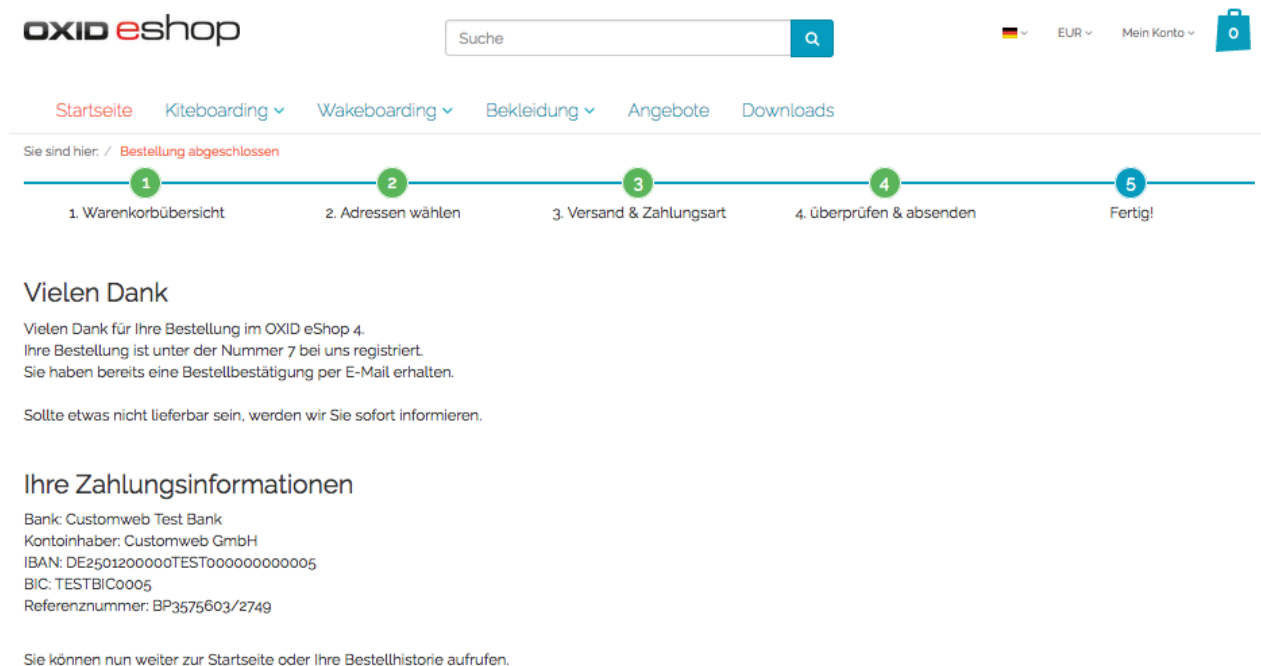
OXID eshop

Suche

EUR

Mein Konto

0

Startseite Kiteboarding Wakeboarding Bekleidung Angebote Downloads

Sie sind hier: / Bestellung abgeschlossen

1 1. Warenkorbübersicht
2 2. Adressen wählen
3 3. Versand & Zahlungsart
4 4. überprüfen & absenden
5 Fertig!

Vielen Dank

Vielen Dank für Ihre Bestellung im OXID eShop 4.
Ihre Bestellung ist unter der Nummer 7 bei uns registriert.
Sie haben bereits eine Bestellbestätigung per E-Mail erhalten.

Sollte etwas nicht lieferbar sein, werden wir Sie sofort informieren.

Ihre Zahlungsinformationen

Bank: Customweb Test Bank
Kontoinhaber: Customweb GmbH
IBAN: DE2501200000TEST000000000005
BIC: TESTBIC0005
Referenznummer: BP3575603/2749

Sie können nun weiter zur Startseite oder Ihre Bestellhistorie aufrufen.